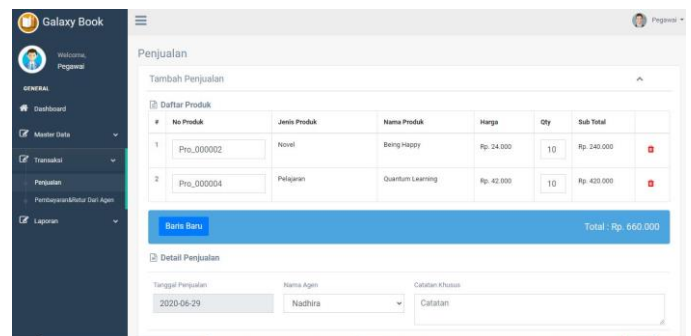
Galaxy Book

Welcome, Pegawai

GENERAL

Dashboard

Master Data

Transaksi

Penjualan

Pembayaran&Retur Dari Agen

Laporan

Pegawai

Penjualan

Tambah Penjualan

Daftar Produk

| # | No Produk | Jenis Produk | Nama Produk | Harga | Qty | Sub Total |
|---|---|---|---|---|---|---|
| 1 | Pro_000002 | Novel | Being Happy | Rp. 24.000 | 10 | Rp. 240.000 |
| 2 | Pro_000004 | Pelajaran | Quantum Learning | Rp. 42.000 | 10 | Rp. 420.000 |

Baris Baru

Total : Rp. 660.000

Detail Penjualan

Tanggal Penjualan
2020-06-29

Nama Agen
Nadhira

Catatan Khusus
Catatan